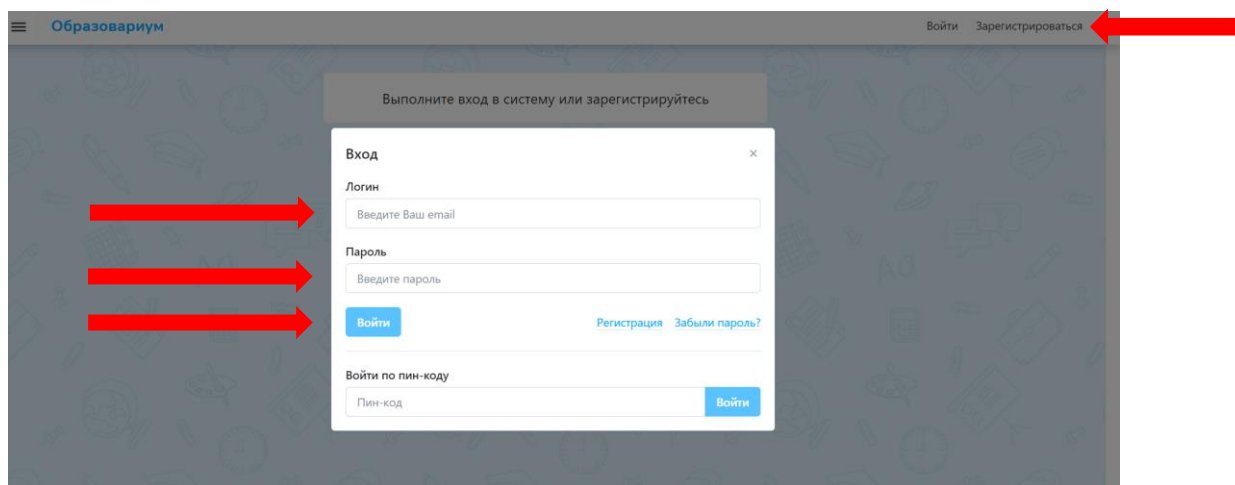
Образовариум

Войти Зарегистрироваться

Выполните вход в систему или зарегистрируйтесь

Вход ×

Логин

Введите Ваш email

Пароль

Введите пароль

Войти

Регистрация Забыли пароль?

Войти по пин-коду

Пин-код

Войти